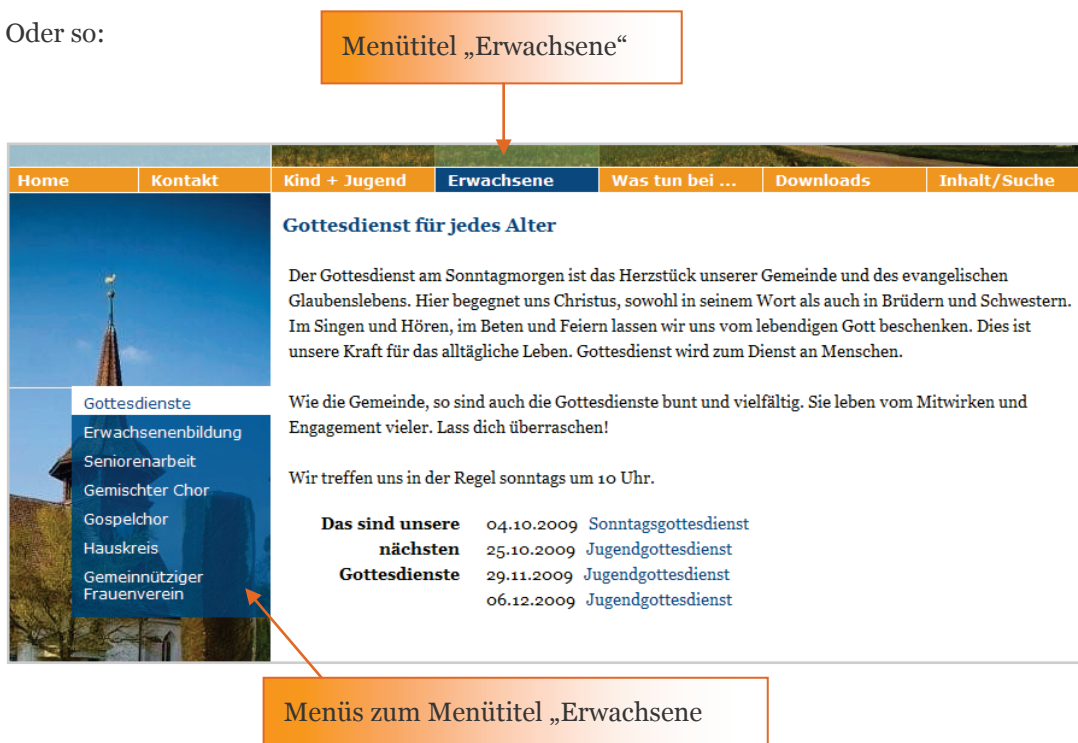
Oder so:

Menütitel „Erwachsene“

Home | Kontakt | Kind + Jugend | Erwachsene | Was tun bei ... | Downloads | Inhalt/Suche

Gottesdienste
Erwachsenenbildung
Seniorenarbeit
Gemischter Chor
Gospelchor
Hauskreis
Gemeinnütziger Frauenverein

Gottesdienst für jedes Alter

Der Gottesdienst am Sonntagmorgen ist das Herzstück unserer Gemeinde und des evangelischen Glaubenslebens. Hier begegnet uns Christus, sowohl in seinem Wort als auch in Brüdern und Schwestern. Im Singen und Hören, im Beten und Feiern lassen wir uns vom lebendigen Gott beschenken. Dies ist unsere Kraft für das alltägliche Leben. Gottesdienst wird zum Dienst an Menschen.

Wie die Gemeinde, so sind auch die Gottesdienste bunt und vielfältig. Sie leben vom Mitwirken und Engagement vieler. Lass dich überraschen!

Wir treffen uns in der Regel sonntags um 10 Uhr.

| Das sind unsere nächsten Gottesdienste | 04.10.2009 Sonntagsgottesdienst |
|---|---|
| | 25.10.2009 Jugendgottesdienst |
| | 29.11.2009 Jugendgottesdienst |
| | 06.12.2009 Jugendgottesdienst |

Menüs zum Menütitel „Erwachsene